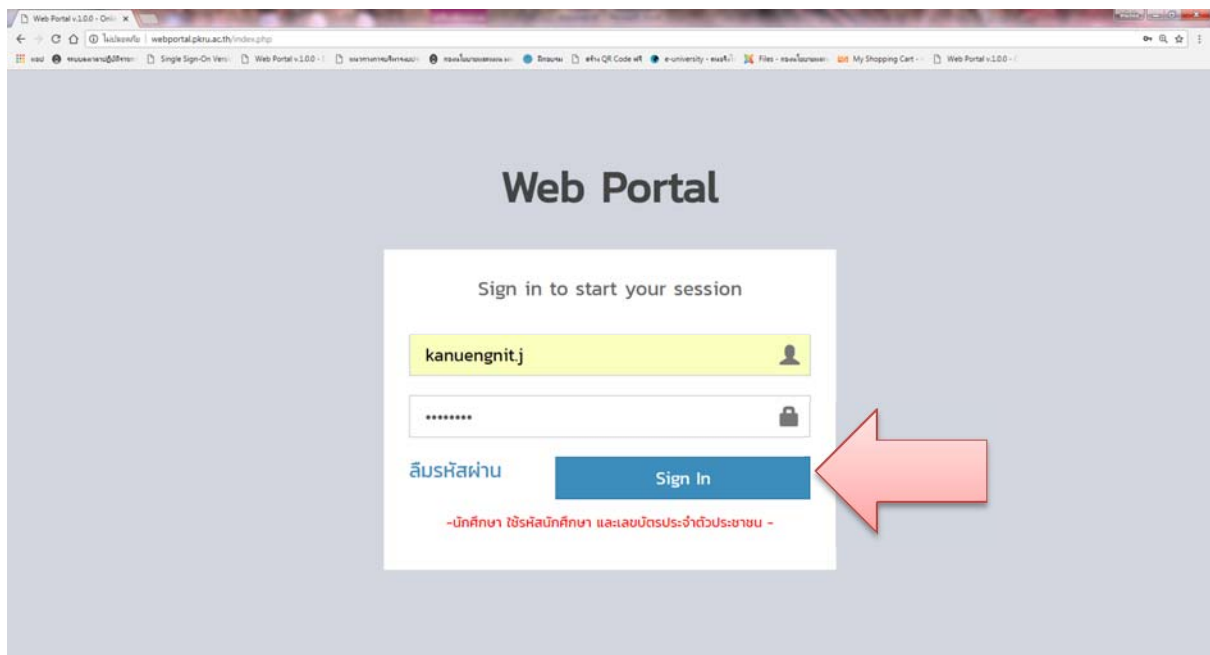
Web Portal v.1.0.0 - Onli ×

ไม่ปลอดภัย | webportal.pkru.ac.th/index.php

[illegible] Single Sign-On Versi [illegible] Web Portal v.1.0.0 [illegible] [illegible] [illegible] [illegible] QR Code ฟรี e-university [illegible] Files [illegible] My Shopping Cart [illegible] Web Portal v.1.0.0

Web Portal

Sign in to start your session

kanuengnit.j

••••••••

ลืมรหัสผ่าน

Sign In

-นักศึกษา ใช้รหัสนักศึกษา และเลขบัตรประจำตัวประชาชน -